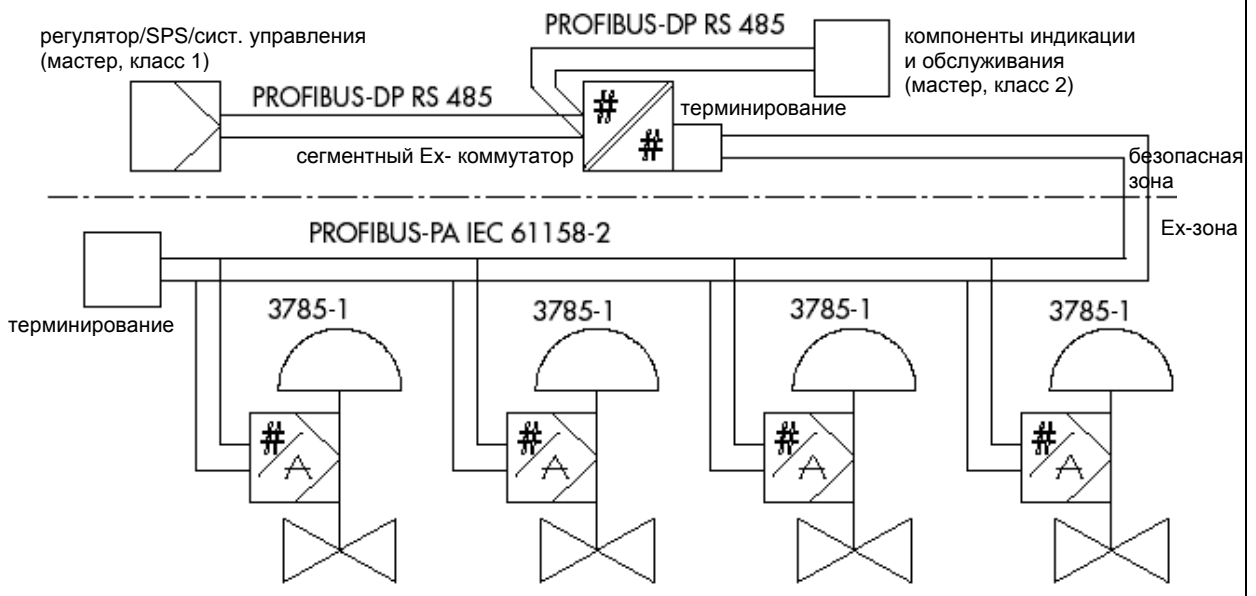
регулятор/SPS/сист. управления (мастер, класс 1)

PROFIBUS-DP RS 485

PROFIBUS-DP RS 485

компоненты индикации и обслуживания (мастер, класс 2)

#

#

терминирование

сегментный Ex- коммутатор

безопасная зона

Ex-зона

PROFIBUS-PA IEC 61158-2

терминирование

3785-1

3785-1

3785-1

3785-1

#

A

#

A

#

A

#

A